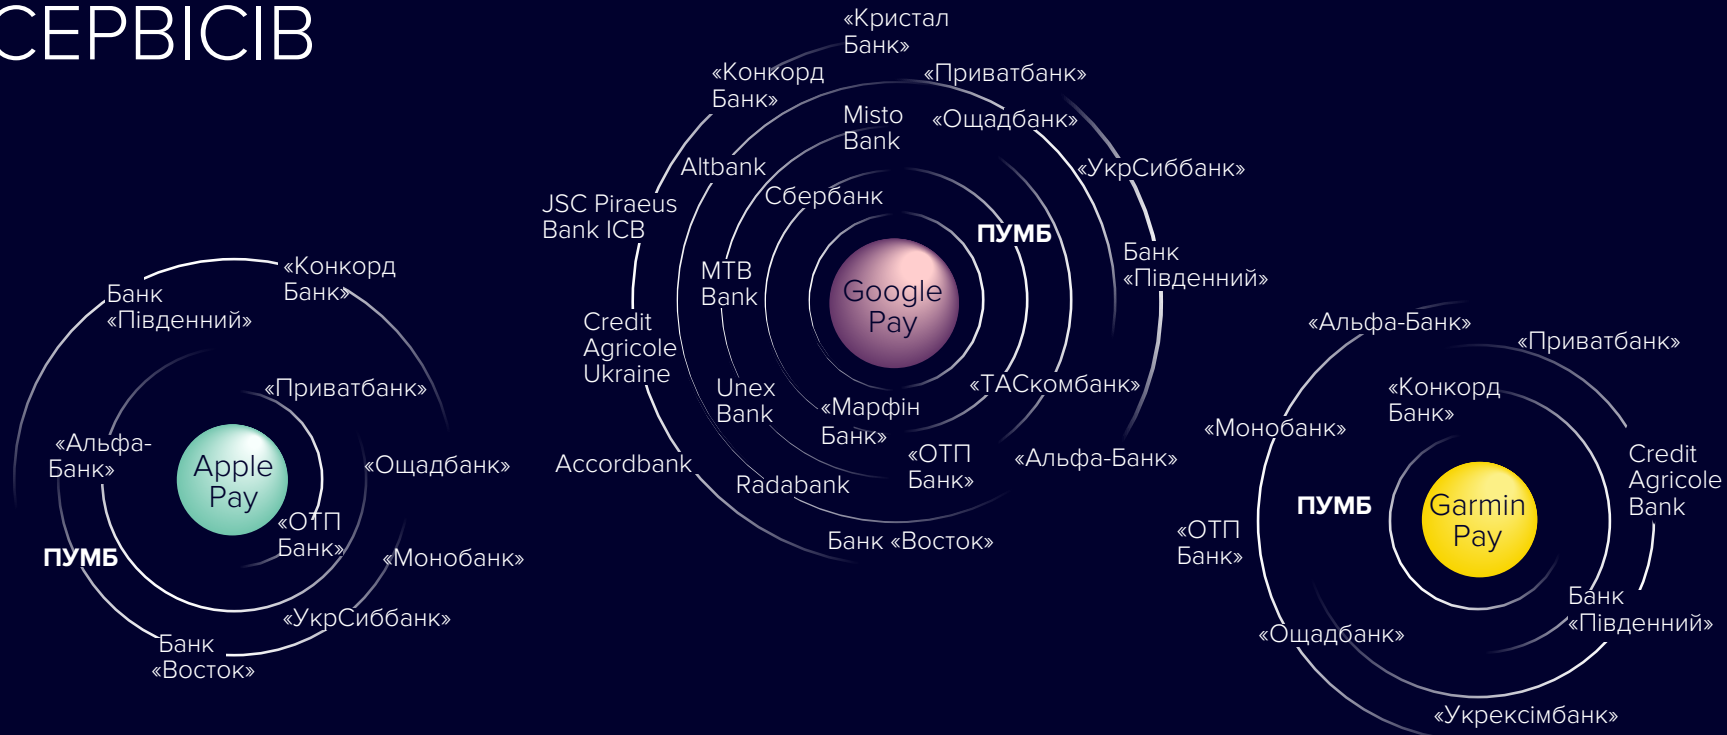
СЕРВІСІВ

Apple Pay

«Конкорд Банк»

Банк «Південний»

«Приватбанк»

«Альфа-Банк»

«Ощадбанк»

«ОТП Банк»

ПУМБ

«Монобанк»

«УкрСиббанк»

Банк «Восток»

«Кристал Банк»

«Конкорд Банк»

«Приватбанк»

Misto Bank

«Ощадбанк»

Altbank

«УкрСиббанк»

JSC Piraeus Bank ICB

Сбербанк

ПУМБ

Банк «Південний»

MTB Bank

Google Pay

Credit Agricole Ukraine

Unex Bank

«Марфін Банк»

«ТАСкомбанк»

«ОТП Банк»

«Альфа-Банк»

Accordbank

Radabank

Банк «Восток»

Garmin Pay

«Альфа-Банк»

«Приватбанк»

«Конкорд Банк»

«Монобанк»

Credit Agricole Bank

ПУМБ

«ОТП Банк»

Банк «Південний»

«Ощадбанк»

«Укрексімбанк»